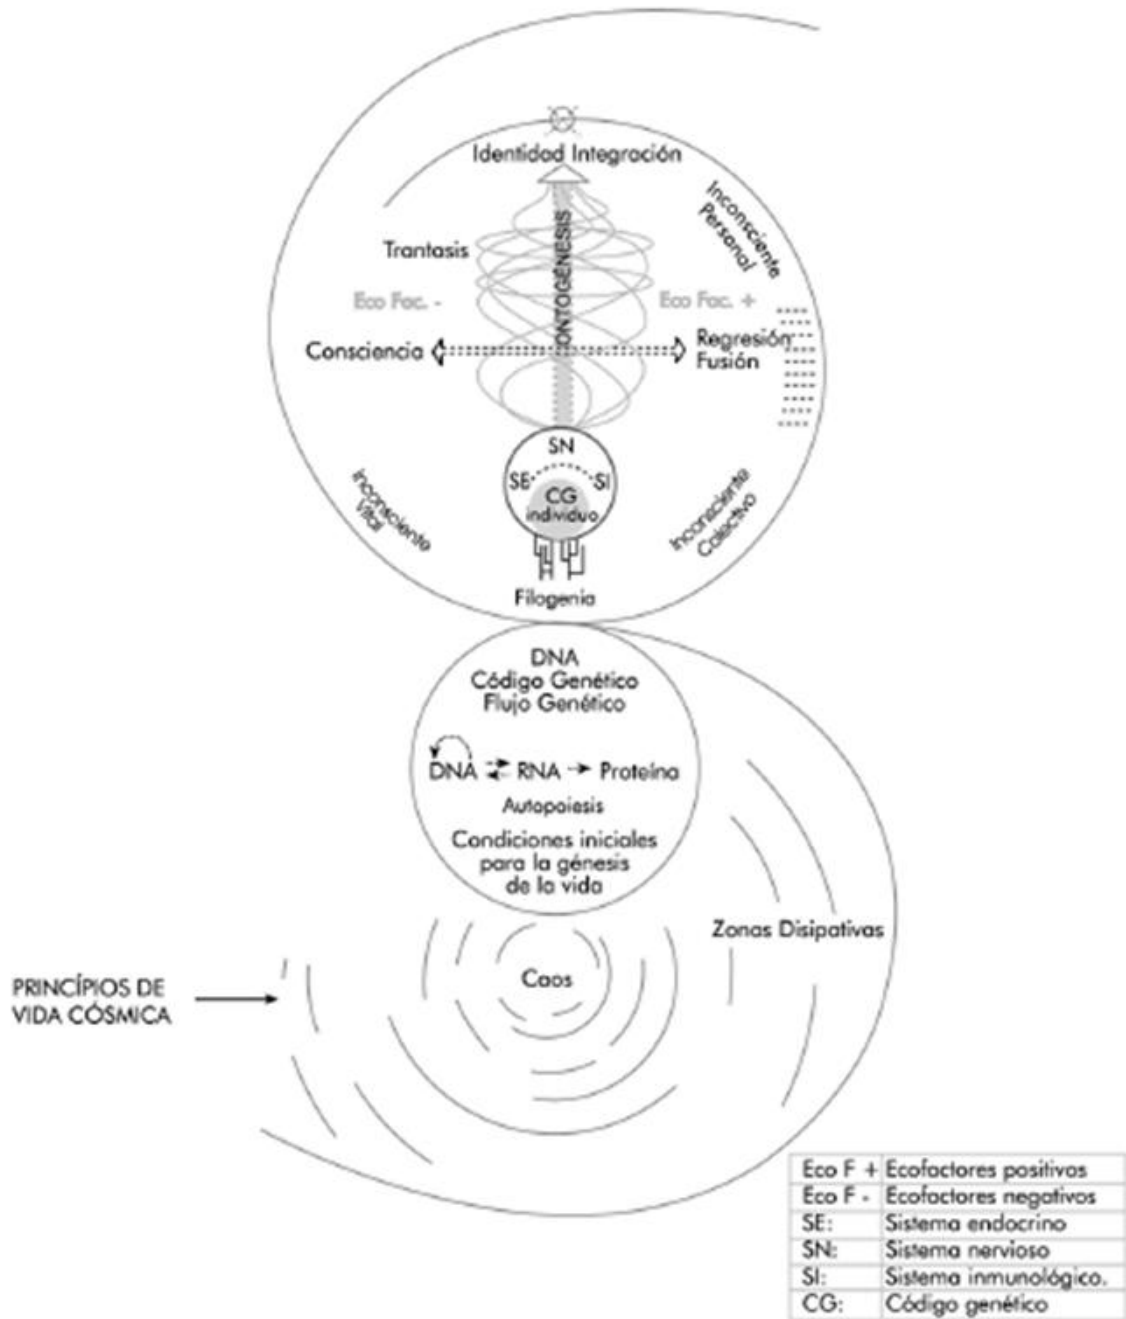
Identidad Integración

Inconsciente Personal

ONTOGÉNESIS

Trantasis

Eco Fac. -

Eco Fac. +

Consciencia

Regresión Fusión

SN

SE

SI

CG individuo

Inconsciente Vital

Inconsciente Colectivo

Filogenia

DNA
Código Genético
Flujo Genético

DNA ⇄ RNA → Proteina

Autopoiesis

Condiciones iniciales para la génesis de la vida

Zonas Disipativas

PRINCÍPIOS DE VIDA CÓSMICA

Caos

| Eco F + | Ecofactores positivos |
|---|---|
| Eco F - | Ecofactores negativos |
| SE: | Sistema endocrino |
| SN: | Sistema nervioso |
| SI: | Sistema inmunológico. |
| CG: | Código genético |